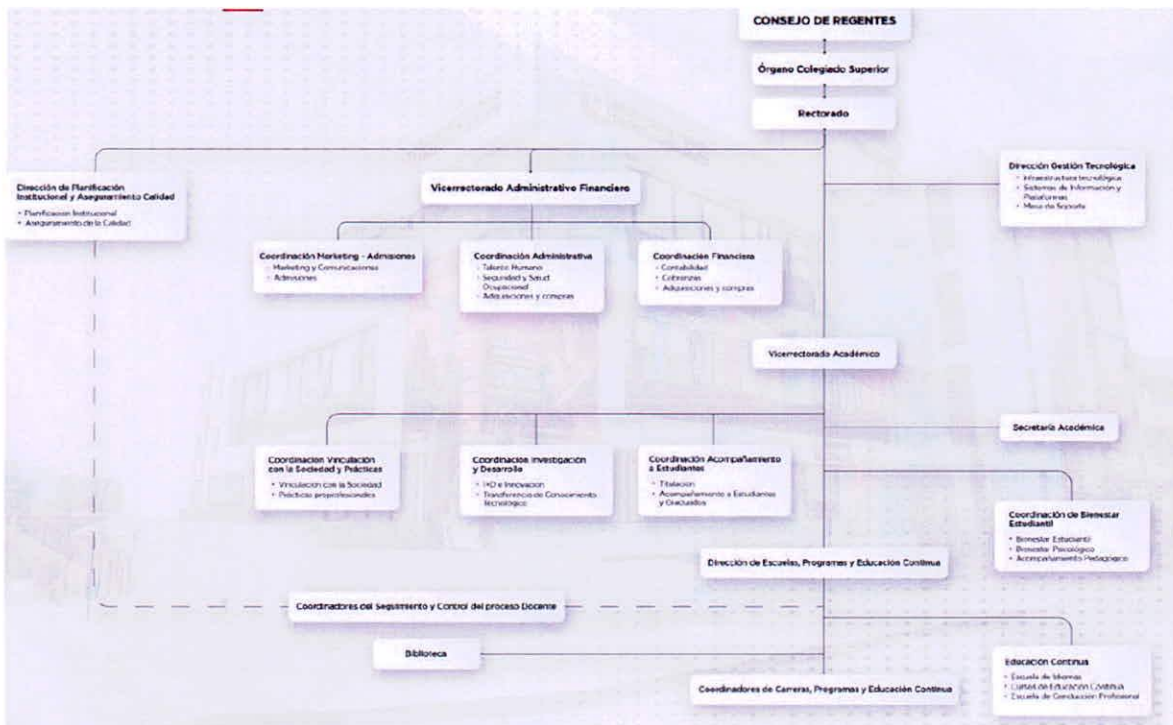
CONSEJO DE REGENTES

Órgano Colegiado Superior

Rectorado

Dirección de Planificación Institucional y Aseguramiento Calidad
• Planificación Institucional
• Aseguramiento de la Calidad

Vicerrectorado Administrativo Financiero

Dirección Gestión Tecnológica
• Infraestructura tecnológica
• Sistemas de Información y Plataformas
• Mesa de Soporte

Coordinación Marketing - Admisiones
• Marketing y Comunicaciones
• Admisiones

Coordinación Administrativa
• Talento Humano
• Seguridad y Salud Ocupacional
• Adquisiciones y compras

Coordinación Financiera
• Contabilidad
• Cobranzas
• Adquisiciones y compras

Vicerrectorado Académico

Secretaría Académica

Coordinación Vinculación con la Sociedad y Prácticas
• Vinculación con la Sociedad
• Prácticas preprofesionales

Coordinación Investigación y Desarrollo
• I+D e Innovación
• Transferencia de Conocimiento Tecnológico

Coordinación Acompañamiento a Estudiantes
• Titulación
• Acompañamiento a Estudiantes y Graduados

Coordinación de Bienestar Estudiantil
• Bienestar Estudiantil
• Bienestar Psicológico
• Acompañamiento Pedagógico

Dirección de Escuelas, Programas y Educación Continua

Coordinadores del Seguimiento y Control del proceso Docente

Biblioteca

Educación Continua
• Escuela de Idiomas
• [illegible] de Educación Continua
• Escuela de Conducción Profesional

Coordinadores de Carreras, Programas y Educación Continua